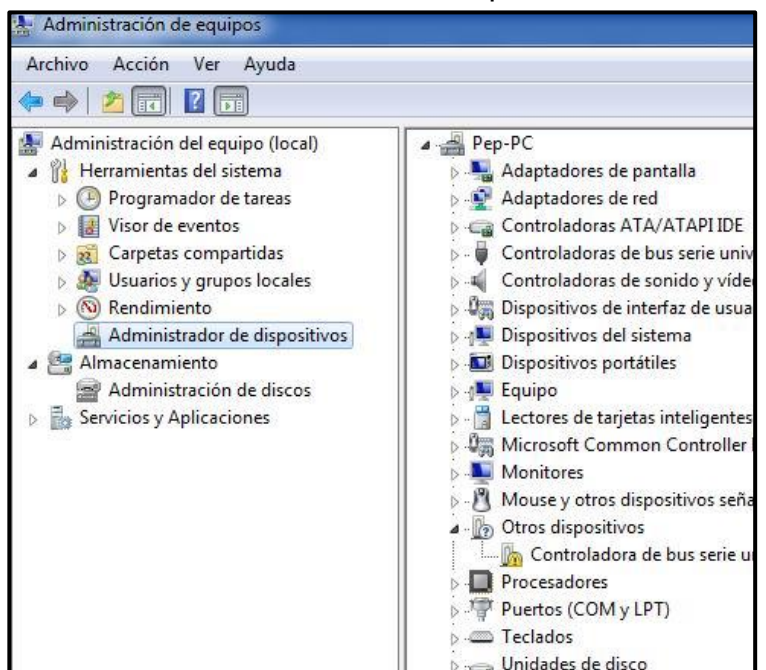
Administración de equipos

Archivo Acción Ver Ayuda

Administración del equipo (local)
Herramientas del sistema
Programador de tareas
Visor de eventos
Carpetas compartidas
Usuarios y grupos locales
Rendimiento
Administrador de dispositivos
Almacenamiento
Administración de discos
Servicios y Aplicaciones

Pep-PC
Adaptadores de pantalla
Adaptadores de red
Controladoras ATA/ATAPI IDE
Controladoras de bus serie univ
Controladoras de sonido y víde
Dispositivos de interfaz de usua
Dispositivos del sistema
Dispositivos portátiles
Equipo
Lectores de tarjetas inteligentes
Microsoft Common Controller
Monitores
Mouse y otros dispositivos seña
Otros dispositivos
Controladora de bus serie u
Procesadores
Puertos (COM y LPT)
Teclados
Unidades de disco